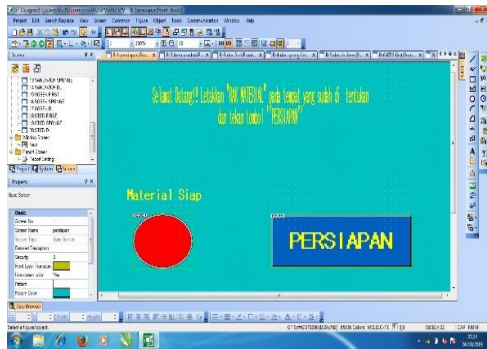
Project Edit Search/Replace View Screen Common Figure Object Tools Communication Window Help

Selamat Datang!! Letakkan "RAW MATERIAL" pada tempat yang sudah di tentukan dan tekan tombol "PERSIAPAN"

Material Siap

PERSIAPAN

Property

Base Screen

Screen No.

Screen Name persiapan

Security

Pattern

Pattern Color

Data Browser

Select a figure/object.

CAP NUM